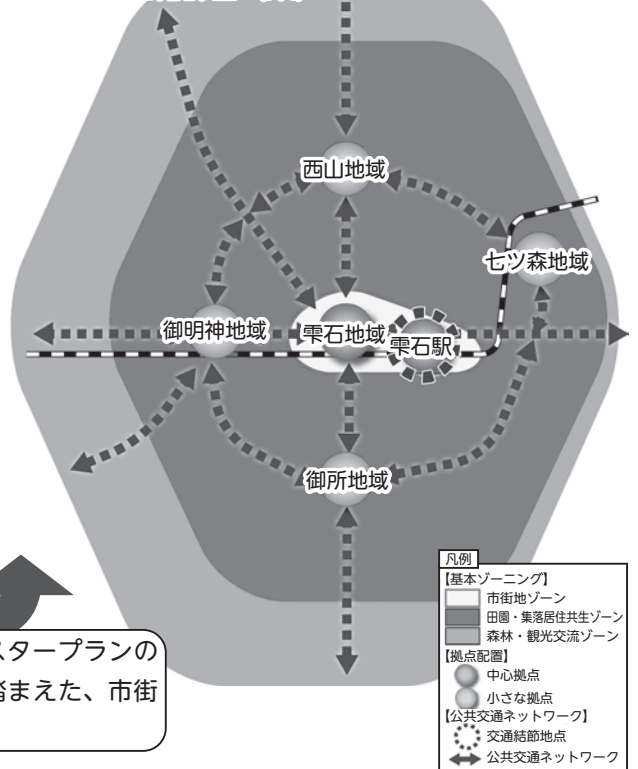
西山地域

七ツ森地域

御明神地域

雫石地域

雫石駅

御所地域

スタープランの
踏まえた、市街

凡例
【基本ゾーニング】
市街地ゾーン
田園・集落居住共生ゾーン
森林・観光交流ゾーン
【拠点配置】
中心拠点
小さな拠点
【公共交通ネットワーク】
交通結節地点
公共交通ネットワーク